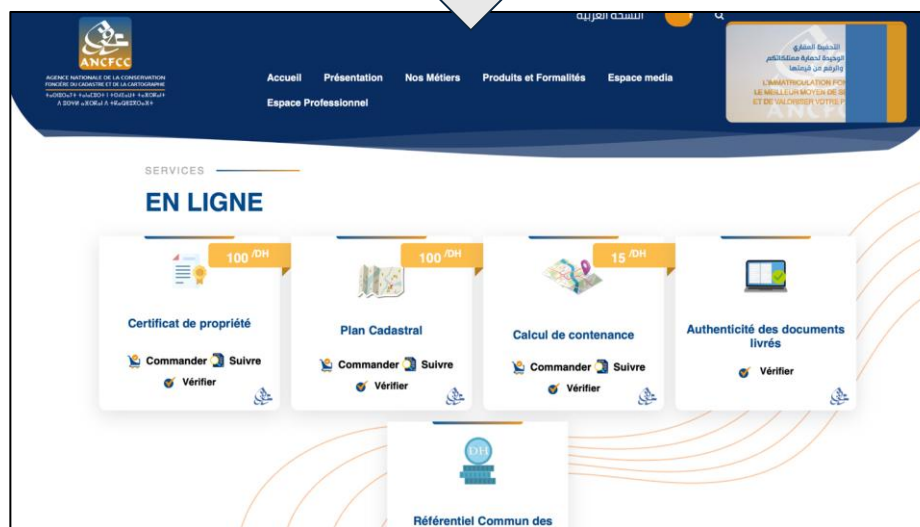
ANCFCC

AGENCE NATIONALE DE LA CONSERVATION FONCIÈRE DU CADASTRE ET DE LA CARTOGRAPHIE

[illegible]

النسخة العربية

Accueil Présentation Nos Métiers Produits et Formalités Espace media Espace Professionnel

التحفيظ العقاري الوسيلة لحماية ممتلكاتكم والرفع من قيمتها

L'IMMATRICULATION FON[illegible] LE MEILLEUR MOYEN DE SE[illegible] ET DE VALORISER VOTRE P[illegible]

ANCFCC

SERVICES

EN LIGNE

100 /DH

Certificat de propriété

Commander Suivre

Vérifier

100 /DH

Plan Cadastral

Commander Suivre

Vérifier

15 /DH

Calcul de contenance

Commander Suivre

Vérifier

Authenticité des documents livrés

Vérifier

DH

Référentiel Commun des